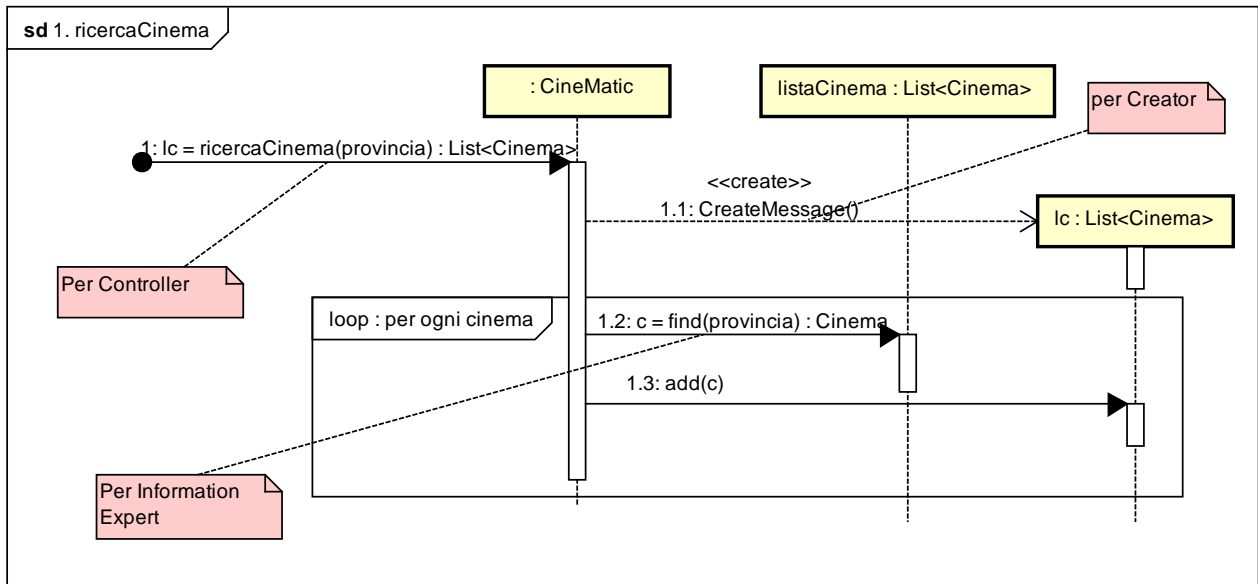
sd 1. ricercaCinema

: CineMatic

listaCinema : List<Cinema>

per Creator

1: lc = ricercaCinema(provincia) : List<Cinema>

<<create>>

1.1: CreateMessage()

lc : List<Cinema>

Per Controller

loop : per ogni cinema

1.2: c = find(provincia) : Cinema

1.3: add(c)

Per Information Expert